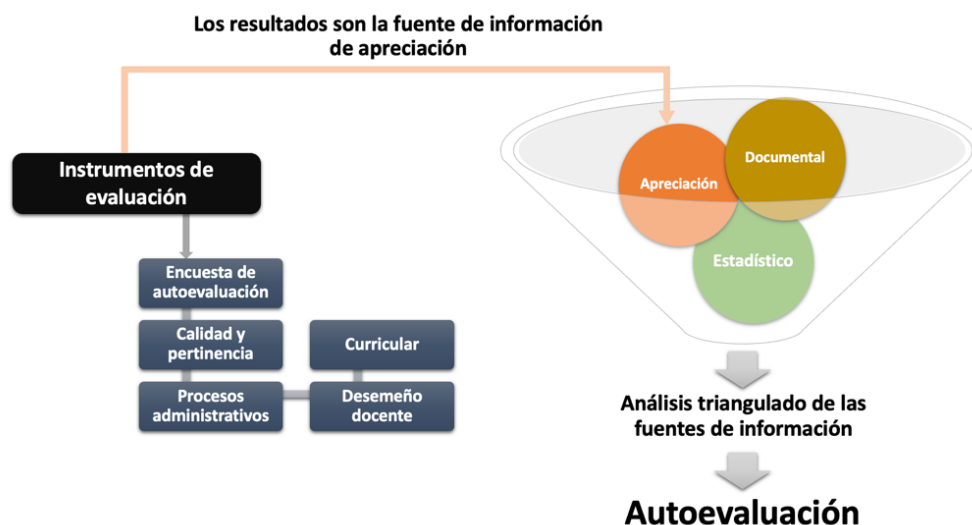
Los resultados son la fuente de información de apreciación

Instrumentos de evaluación

Encuesta de autoevaluación

Calidad y pertinencia

Procesos administrativos

Curricular

Desemeño docente

Apreciación

Documental

Estadístico

Análisis triangulado de las fuentes de información

Autoevaluación